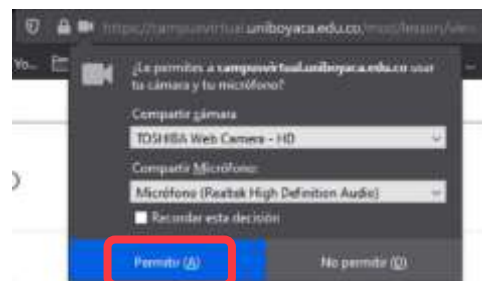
https://campusvirtual.uniboyaca.edu.co/mod/lesson/vie

Yo...

¿Le permites a campusvirtual.uniboyaca.edu.co usar tu cámara y tu micrófono?

Compartir cámara:
TOSHIBA Web Camera - HD

Compartir Micrófono:
Micrófono (Realtek High Definition Audio)

Recordar esta decisión

Permitir (A)
No permitir (N)